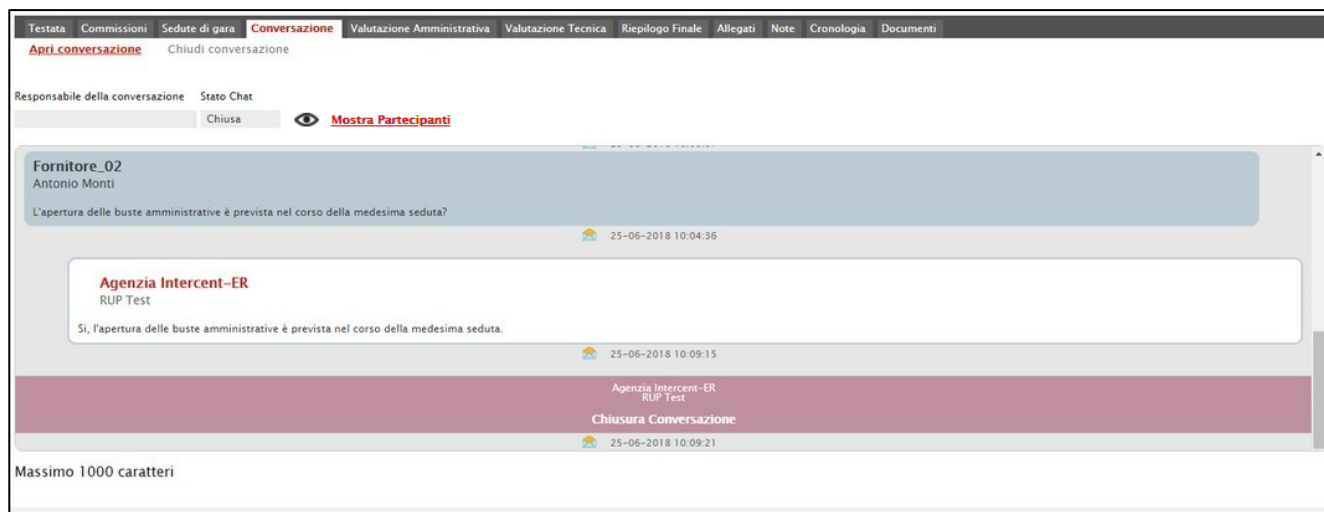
Testata Commissioni Sedute di gara Conversazione Valutazione Amministrativa Valutazione Tecnica Riepilogo Finale Allegati Note Cronologia Documenti

Apri conversazione Chiudi conversazione

Responsabile della conversazione Stato Chat

Chiusa

Mostra Partecipanti

Fornitore_02
Antonio Monti

L'apertura delle buste amministrative è prevista nel corso della medesima seduta?

25-06-2018 10:04:36

Agenzia Intercent-ER
RUP Test

Si, l'apertura delle buste amministrative è prevista nel corso della medesima seduta.

25-06-2018 10:09:15

Agenzia Intercent-ER
RUP Test

Chiusura Conversazione

25-06-2018 10:09:21

Massimo 1000 caratteri